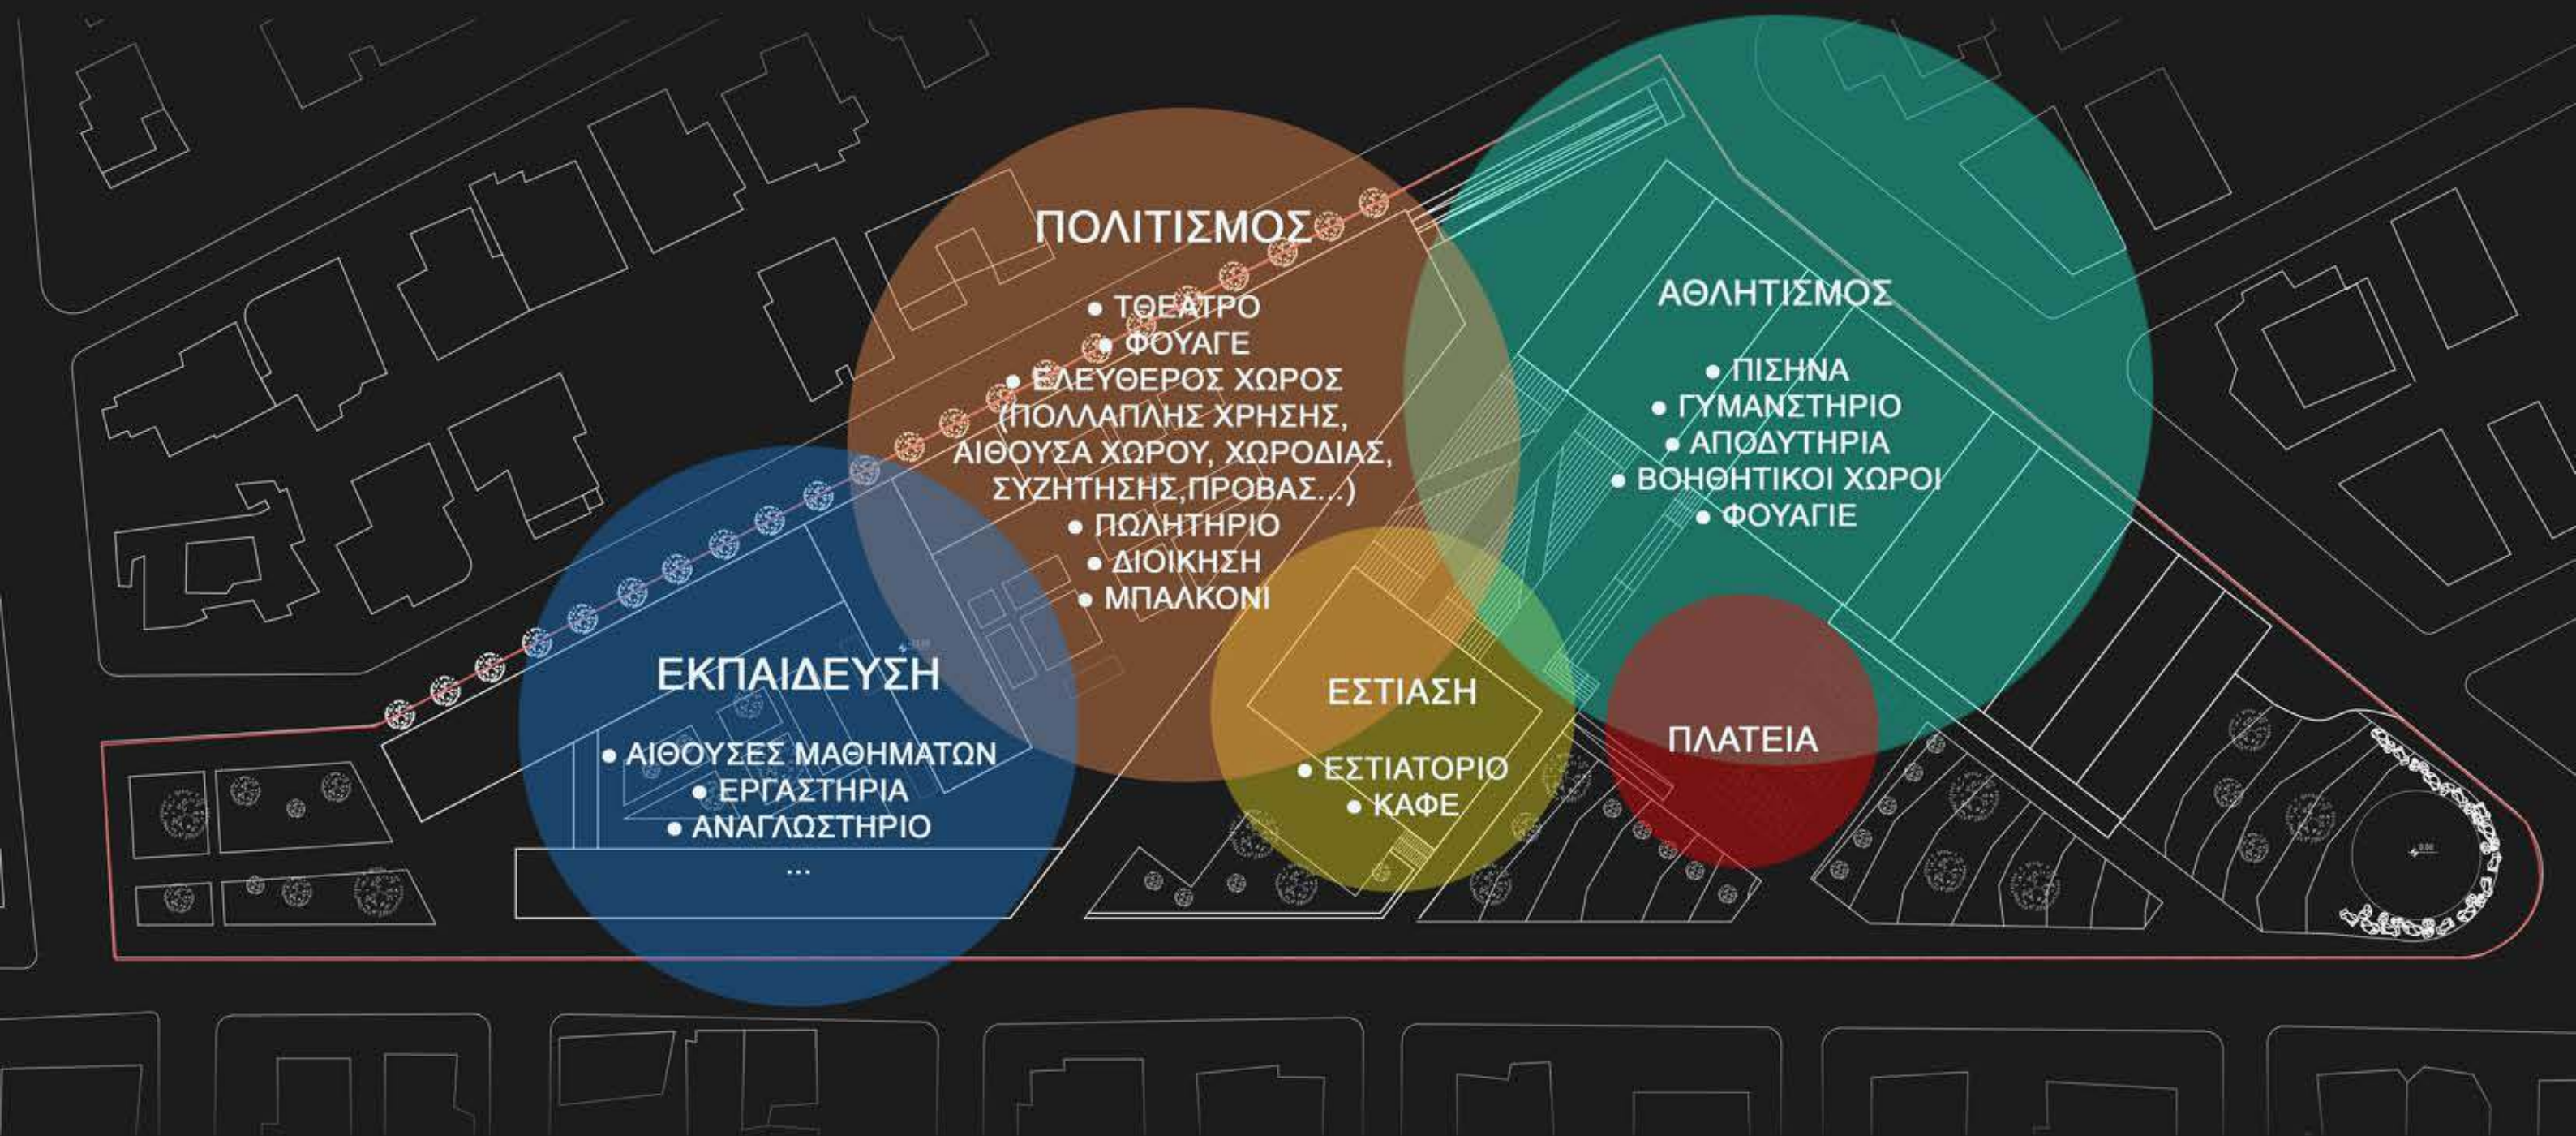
ΠΟΛΙΤΙΣΜΟΣ

• ΤΘΕΑΤΡΟ
• ΦΟΥΑΓΕ
• ΕΛΕΥΘΕΡΟΣ ΧΩΡΟΣ (ΠΟΛΛΑΠΛΗΣ ΧΡΗΣΗΣ, ΑΙΘΟΥΣΑ ΧΩΡΟΥ, ΧΩΡΟΔΙΑΣ, ΣΥΖΗΤΗΣΗΣ,ΠΡΟΒΑΣ...)
• ΠΩΛΗΤΗΡΙΟ
• ΔΙΟΙΚΗΣΗ
• ΜΠΑΛΚΟΝΙ

ΑΘΛΗΤΙΣΜΟΣ

• ΠΙΣΗΝΑ
• ΓΥΜΑΝΣΤΗΡΙΟ
• ΑΠΟΔΥΤΗΡΙΑ
• ΒΟΗΘΗΤΙΚΟΙ ΧΩΡΟΙ
• ΦΟΥΑΓΙΕ

ΕΚΠΑΙΔΕΥΣΗ

• ΑΙΘΟΥΣΕΣ ΜΑΘΗΜΑΤΩΝ
• ΕΡΓΑΣΤΗΡΙΑ
• ΑΝΑΓΛΩΣΤΗΡΙΟ
...

ΕΣΤΙΑΣΗ

• ΕΣΤΙΑΤΟΡΙΟ
• ΚΑΦΕ

ΠΛΑΤΕΙΑ